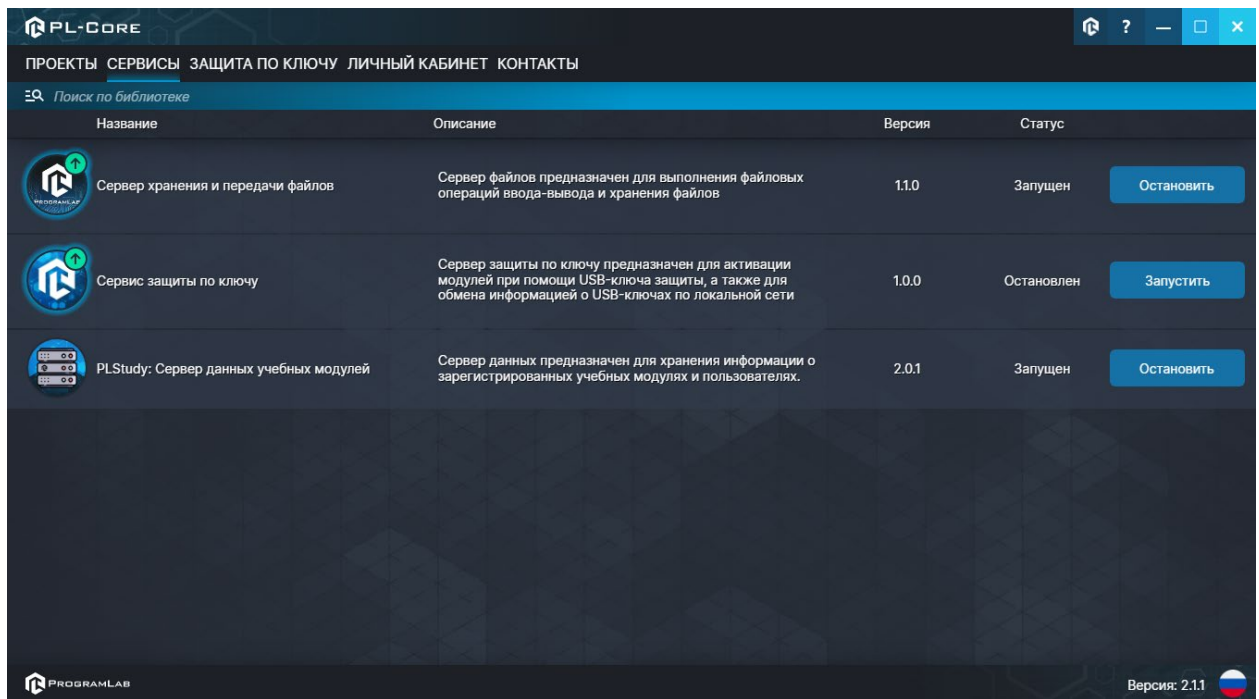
PL-CORE

?

ПРОЕКТЫ СЕРВИСЫ ЗАЩИТА ПО КЛЮЧУ ЛИЧНЫЙ КАБИНЕТ КОНТАКТЫ

Поиск по библиотеке

| Название | Описание | Версия | Статус | |
|---|---|---|---|---|
| Сервер хранения и передачи файлов | Сервер файлов предназначен для выполнения файловых операций ввода-вывода и хранения файлов | 1.1.0 | Запущен | Остановить |
| Сервис защиты по ключу | Сервер защиты по ключу предназначен для активации модулей при помощи USB-ключа защиты, а также для обмена информацией о USB-ключах по локальной сети | 1.0.0 | Остановлен | Запустить |
| PLStudy: Сервер данных учебных модулей | Сервер данных предназначен для хранения информации о зарегистрированных учебных модулях и пользователях. | 2.0.1 | Запущен | Остановить |

PROGRAMLAB

PROGRAMLAB

Версия: 2.1.1